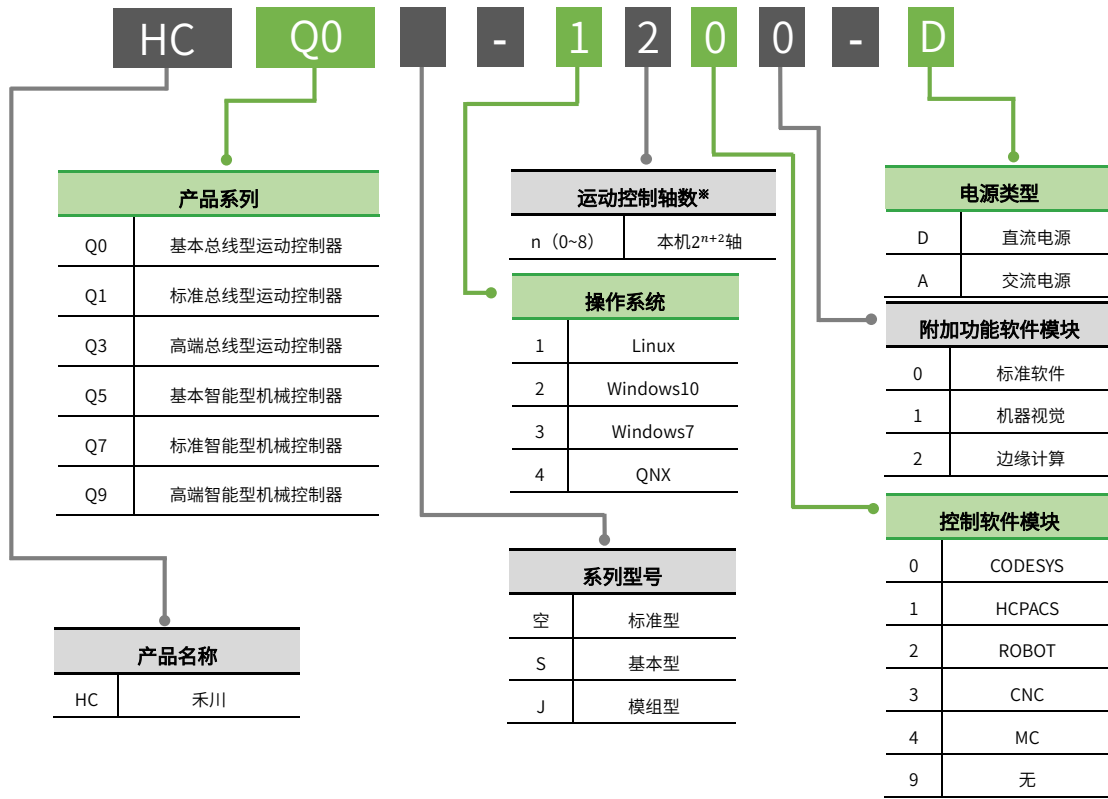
HC Q0 - 1 2 0 0 - D

产品系列

| Q0 | 基本总线型运动控制器 |
|---|---|
| Q1 | 标准总线型运动控制器 |
| Q3 | 高端总线型运动控制器 |
| Q5 | 基本智能型机械控制器 |
| Q7 | 标准智能型机械控制器 |
| Q9 | 高端智能型机械控制器 |

产品名称

| HC | 禾川 |
|---|---|

运动控制轴数※

| n（0~8） | 本机$2^{n+2}$轴 |
|---|---|

操作系统

| 1 | Linux |
|---|---|
| 2 | Windows10 |
| 3 | Windows7 |
| 4 | QNX |

系列型号

| 空 | 标准型 |
|---|---|
| S | 基本型 |
| J | 模组型 |

电源类型

| D | 直流电源 |
|---|---|
| A | 交流电源 |

附加功能软件模块

| 0 | 标准软件 |
|---|---|
| 1 | 机器视觉 |
| 2 | 边缘计算 |

控制软件模块

| 0 | CODESYS |
|---|---|
| 1 | HCPACS |
| 2 | ROBOT |
| 3 | CNC |
| 4 | MC |
| 9 | 无 |